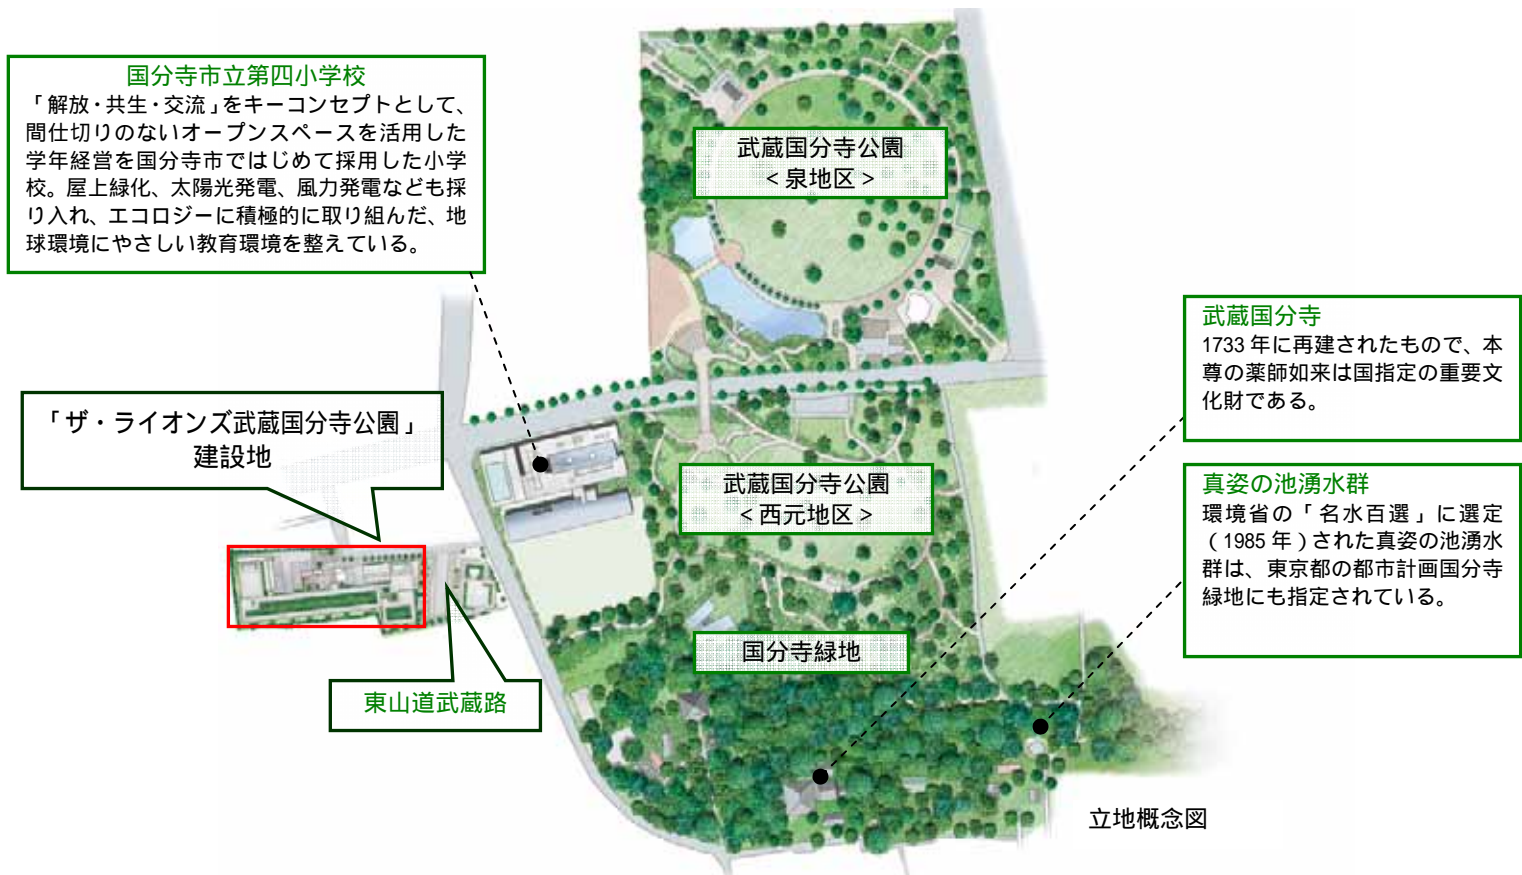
国分寺市立第四小学校
「解放・共生・交流」をキーコンセプトとして、間仕切りのないオープンスペースを活用した学年経営を国分寺市ではじめて採用した小学校。屋上緑化、太陽光発電、風力発電なども採り入れ、エコロジーに積極的に取り組んだ、地球環境にやさしい教育環境を整えている。

武蔵国分寺公園
＜泉地区＞

武蔵国分寺
1733 年に再建されたもので、本尊の薬師如来は国指定の重要文化財である。

「ザ・ライオンズ武蔵国分寺公園」
建設地

武蔵国分寺公園
＜西元地区＞

真姿の池湧水群
環境省の「名水百選」に選定（1985 年）された真姿の池湧水群は、東京都の都市計画国分寺緑地にも指定されている。

国分寺緑地

東山道武蔵路

立地概念図